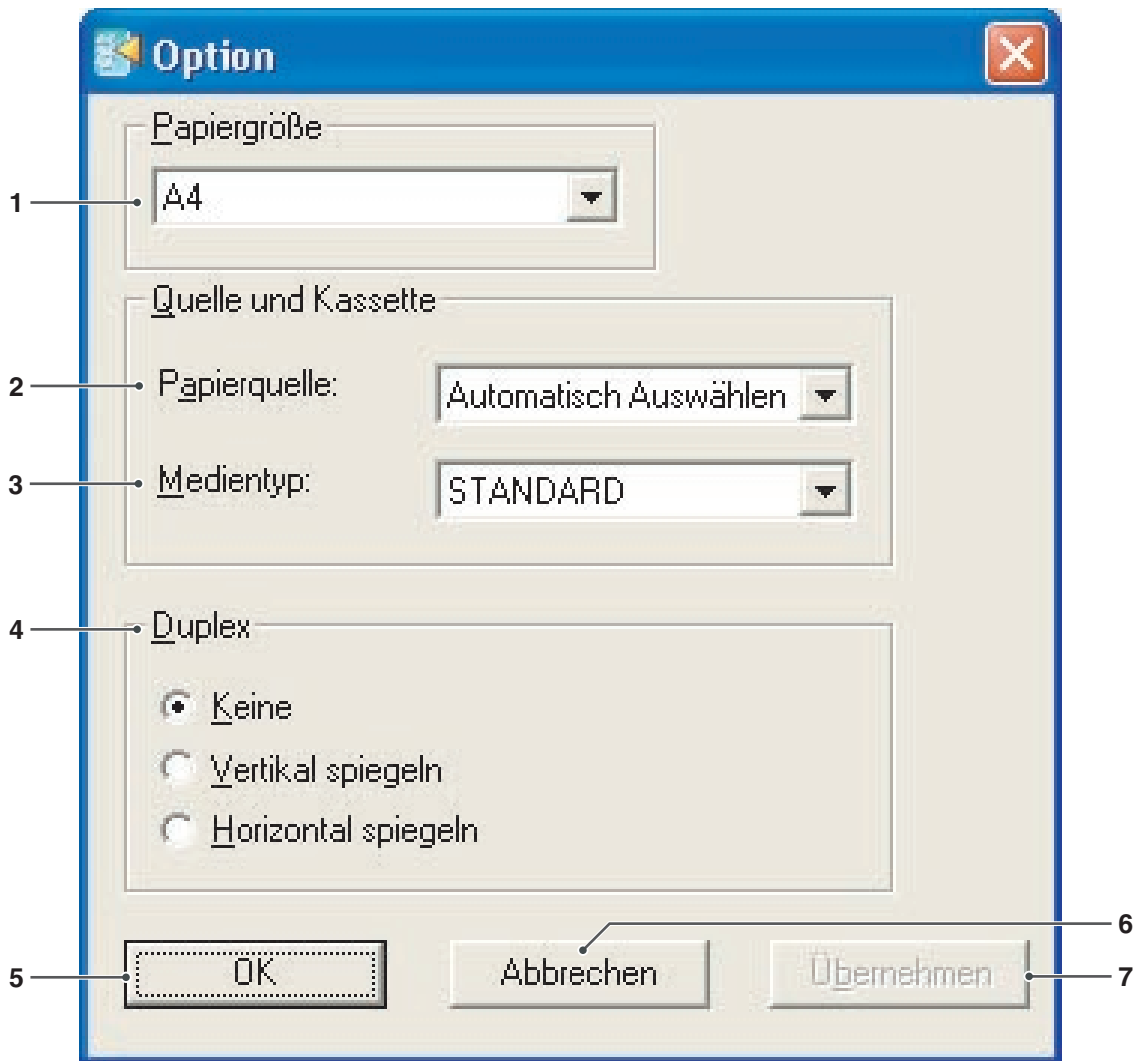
Option

Papiergröße

1

A4

Quelle und Kassette

2

Papierquelle:

Automatisch Auswählen

3

Medientyp:

STANDARD

4

Duplex

Keine

Vertikal spiegeln

Horizontal spiegeln

6

5

OK

Abbrechen

Übernehmen

7